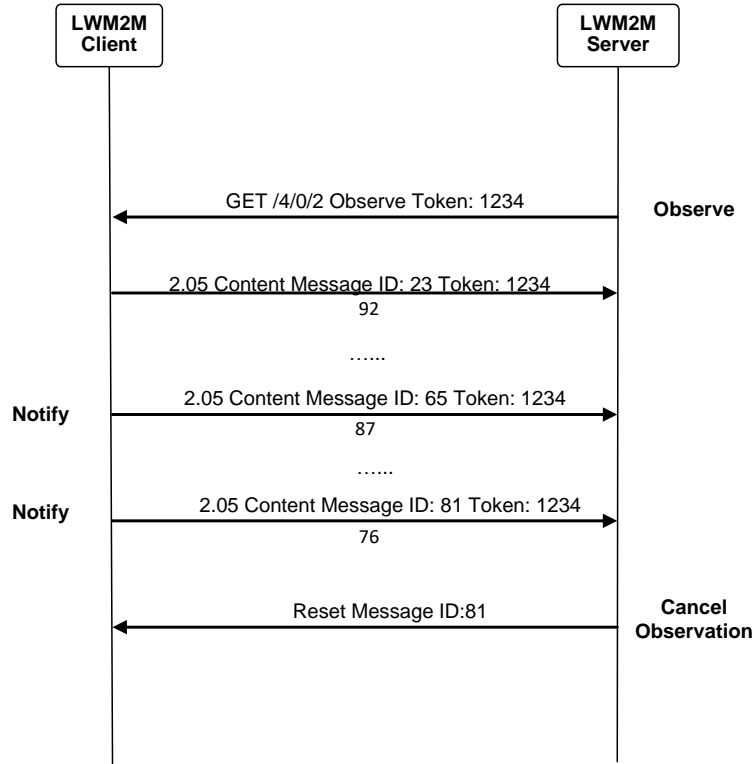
LWM2M Client

LWM2M Server

GET /4/0/2 Observe Token: 1234

Observe

2.05 Content Message ID: 23 Token: 1234

92

…...

Notify

2.05 Content Message ID: 65 Token: 1234

87

…...

Notify

2.05 Content Message ID: 81 Token: 1234

76

Reset Message ID:81

Cancel Observation